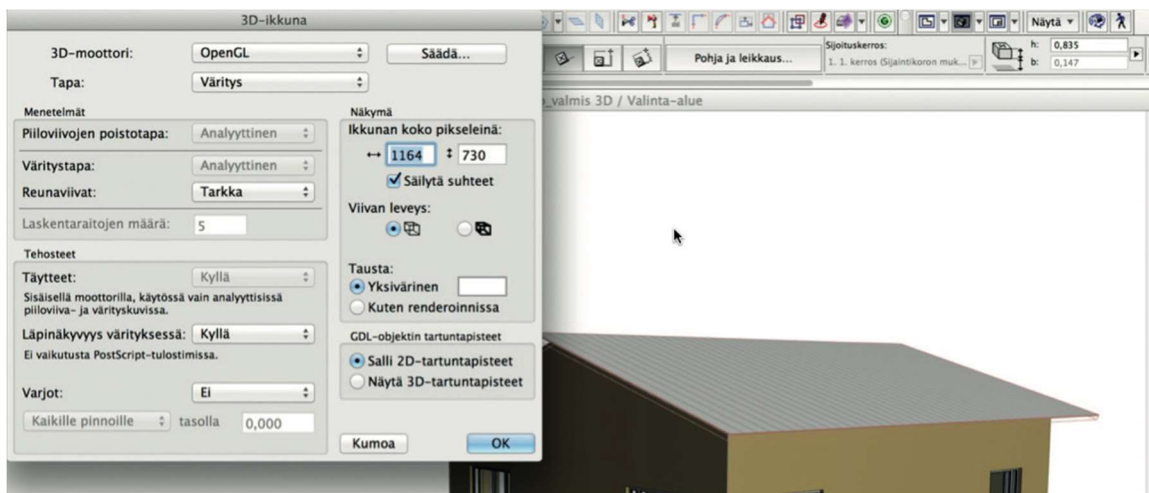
3D-ikkuna

3D-moottori: OpenGL Säädä...

Tapa: Väritys

Menetelmät

Piiloviivojen poistotapa: Analyyttinen

Väritystapa: Analyyttinen

Reunaviivat: Tarkka

Laskentaraitojen määrä: 5

Tehosteet

Täytteet: Kyllä

Sisäisellä moottorilla, käytössä vain analyyttisissä piiloviiva- ja värityskuvissa.

Läpinäkyvyys värityksessä: Kyllä

Ei vaikutusta PostScript-tulostimissa.

Varjot: Ei

Kaikille pinnoille tasolla 0,000

Näkymä

Ikkunan koko pikseleinä:

1164 730

Säilytä suhteet

Viivan leveys:

Tausta:

Yksivärinen

Kuten renderoinnissa

GDL-objektin tartuntapisteet

Salli 2D-tartuntapisteet

Näytä 3D-tartuntapisteet

Kumoa OK

Pohja ja leikkaus...

Sijoituskerros:

1. 1. kerros (Sijaintikoron muk...

h: 0,835

b: 0,147

Näytä

_valmis 3D / Valinta-alue